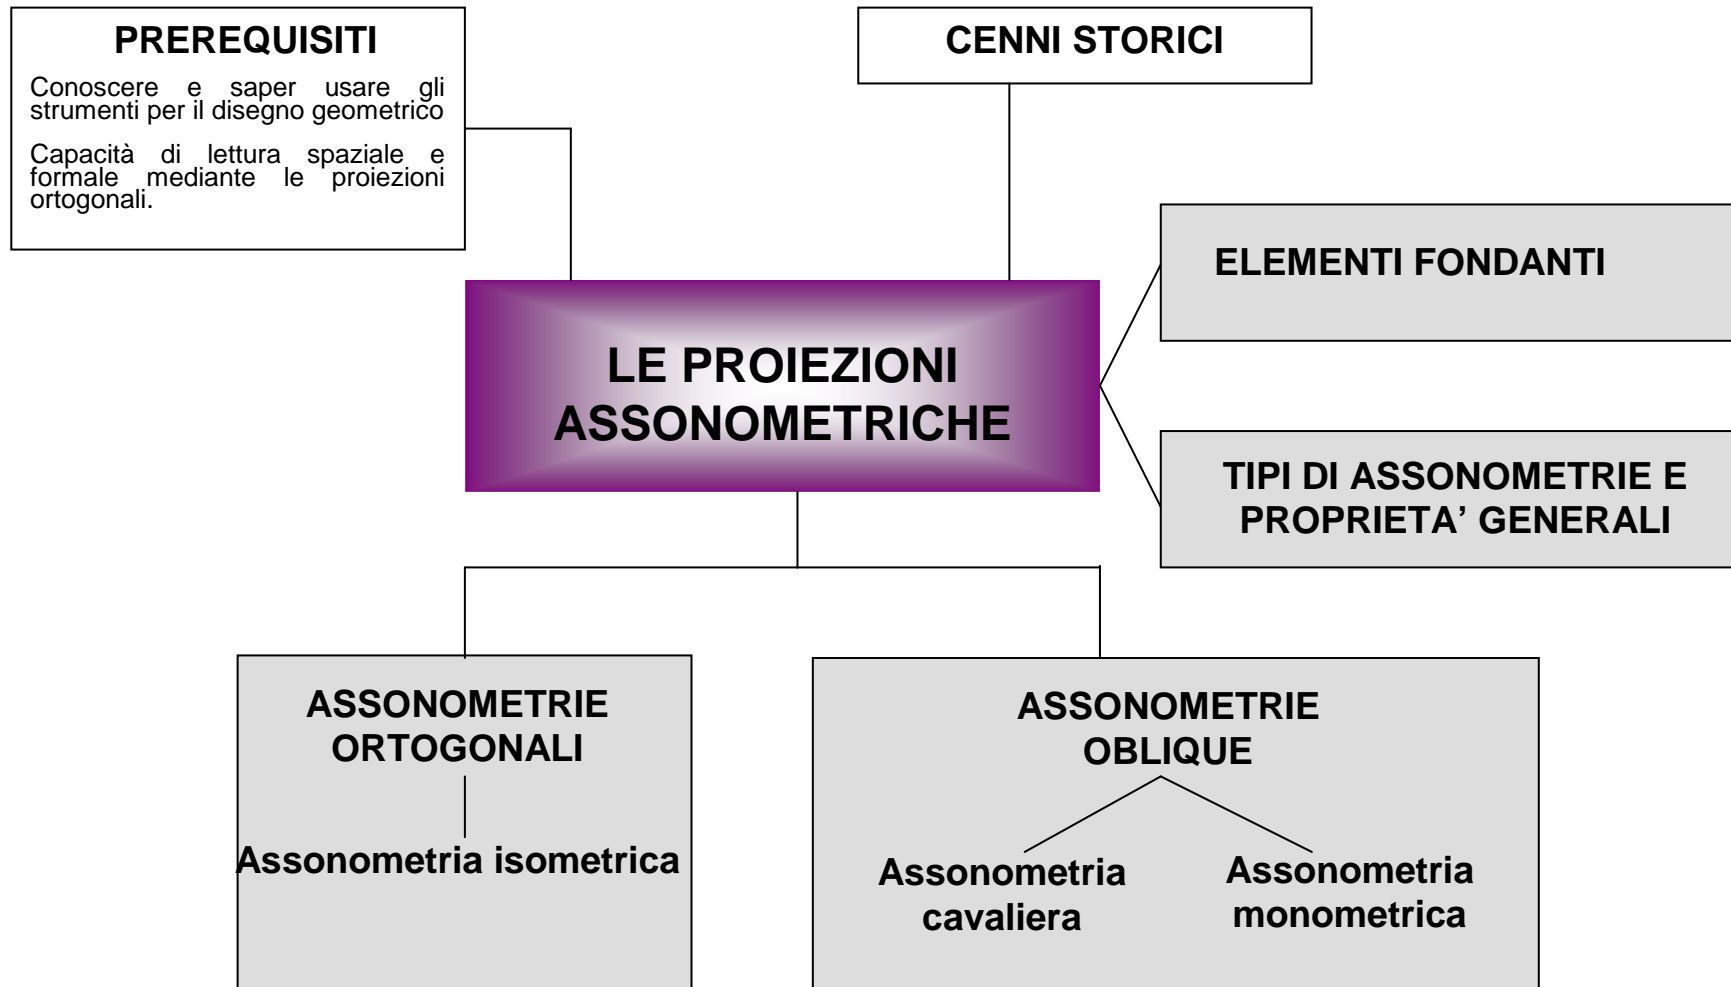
PREREQUISITI

Conoscere e saper usare gli strumenti per il disegno geometrico

Capacità di lettura spaziale e formale mediante le proiezioni ortogonali.

CENNI STORICI

LE PROIEZIONI ASSONOMETRICHE

ELEMENTI FONDANTI

TIPI DI ASSONOMETRIE E PROPRIETA' GENERALI

ASSONOMETRIE ORTOGONALI

Assonometria isometrica

ASSONOMETRIE OBLIQUE

Assonometria cavaliera

Assonometria monometrica